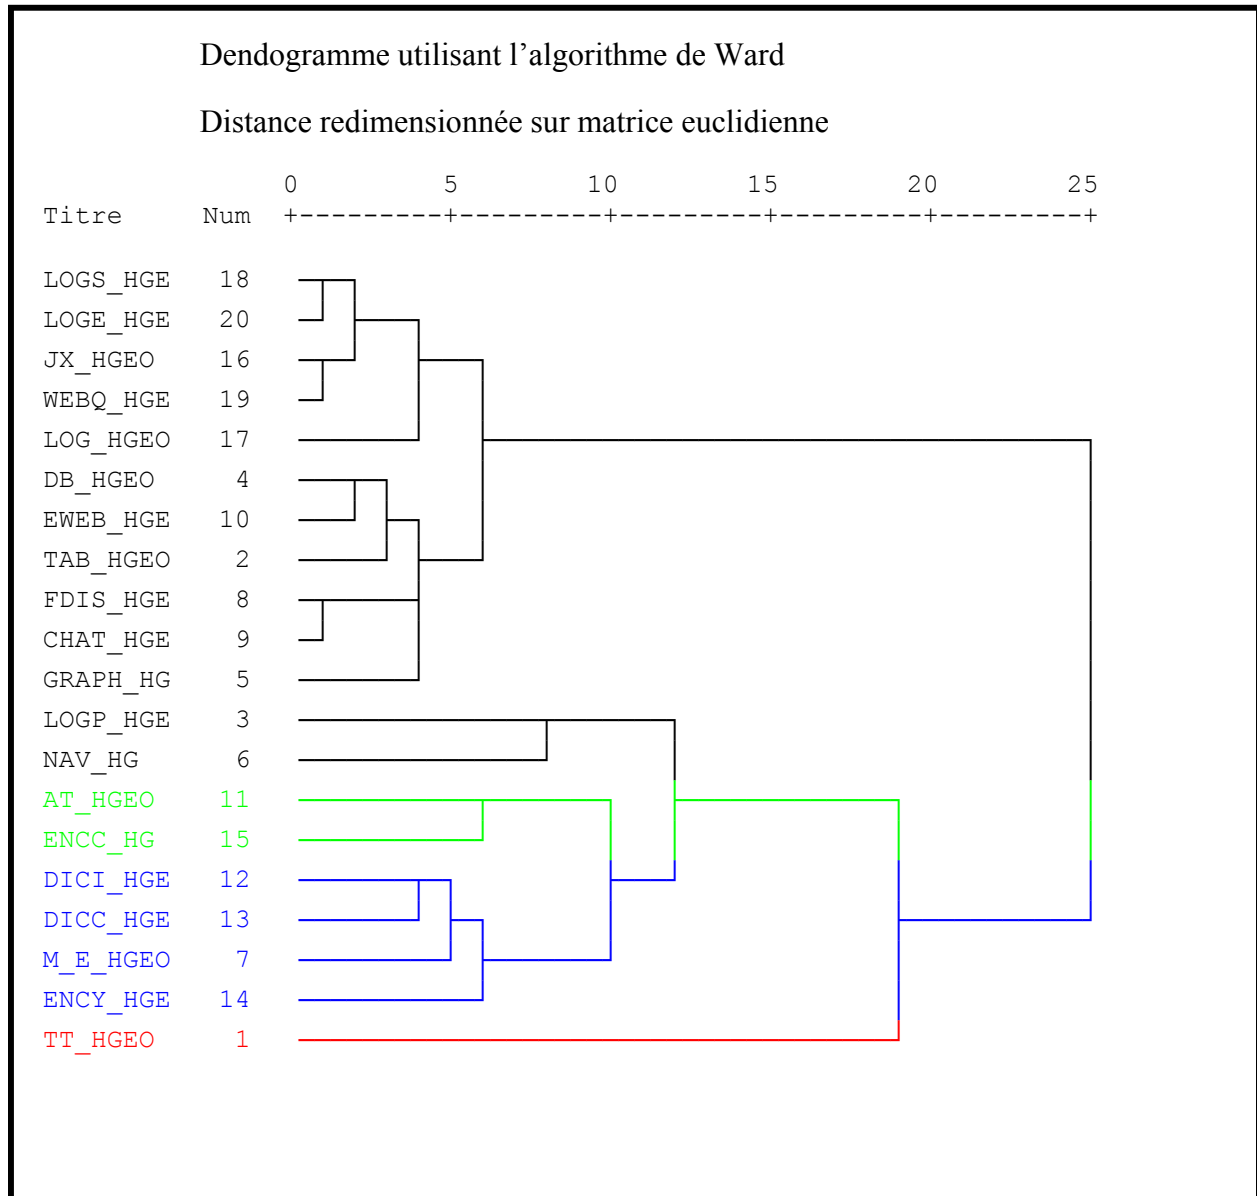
Dendogramme utilisant l’algorithme de Ward

Distance redimensionnée sur matrice euclidienne

| Titre | Num |
|---|---|
| LOGS_HGE | 18 |
| LOGE_HGE | 20 |
| JX_HGEO | 16 |
| WEBQ_HGE | 19 |
| LOG_HGEO | 17 |
| DB_HGEO | 4 |
| EWEB_HGE | 10 |
| TAB_HGEO | 2 |
| FDIS_HGE | 8 |
| CHAT_HGE | 9 |
| GRAPH_HG | 5 |
| LOGP_HGE | 3 |
| NAV_HG | 6 |
| AT_HGEO | 11 |
| ENCC_HG | 15 |
| DICI_HGE | 12 |
| DICC_HGE | 13 |
| M_E_HGEO | 7 |
| ENCY_HGE | 14 |
| TT_HGEO | 1 |

0 5 10 15 20 25
+---------+---------+---------+---------+---------+